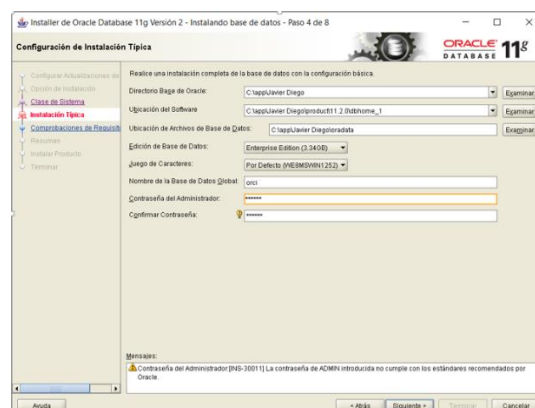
Installer de Oracle Database 11g Versión 2 - Instalando base de datos - Paso 4 de 8

Configuración de Instalación Típica

ORACLE DATABASE 11g

Configurar Actualizaciones de
Opción de Instalación
Clase de Sistema
Instalación Típica
Comprobaciones de Requisit
Resumen
Instalar Producto
Terminar

Realice una instalación completa de la base de datos con la configuración básica.

Directorio Base de Oracle: C:\app\Javier Diego
Examinar

Ubicación del Software: C:\app\Javier Diego\product\11.2.0\dbhome_1
Examinar

Ubicación de Archivos de Base de Datos: C:\app\Javier Diego\oradata
Examinar

Edición de Base de Datos: Enterprise Edition (3.34GB)

Juego de Caracteres: Por Defecto (WE8MSWIN1252)

Nombre de la Base de Datos Global: orcl

Contraseña del Administrador: ••••••

Confirmar Contraseña: ••••••

Mensajes:
Contraseña del Administrador:[INS-30011] La contraseña de ADMIN introducida no cumple con los estándares recomendados por Oracle.

Ayuda
< Atrás
Siguiente >
Terminar
Cancelar